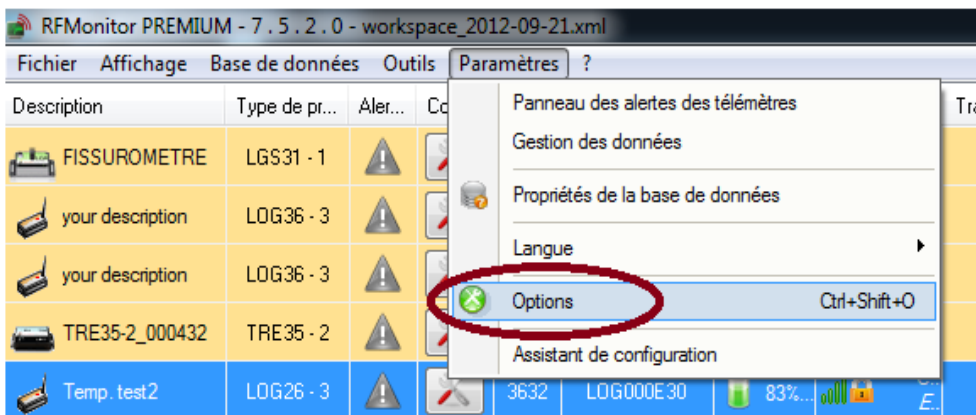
RFMonitor PREMIUM - 7 . 5 . 2 . 0 - workspace_2012-09-21.xml

Fichier Affichage Base de données Outils Paramètres ?

| Description | Type de pr... | Aler... | Co |
|---|---|---|---|
| FISSUROMETRE | LGS31 - 1 | | |
| your description | LOG36 - 3 | | |
| your description | LOG36 - 3 | | |
| TRE35-2_000432 | TRE35 - 2 | | |
| Temp. test2 | LOG26 - 3 | | |

Panneau des alertes des télémètres
Gestion des données
Propriétés de la base de données
Langue
Options Ctrl+Shift+O
Assistant de configuration

Tra

3632 LOG000E30 83%...

E.